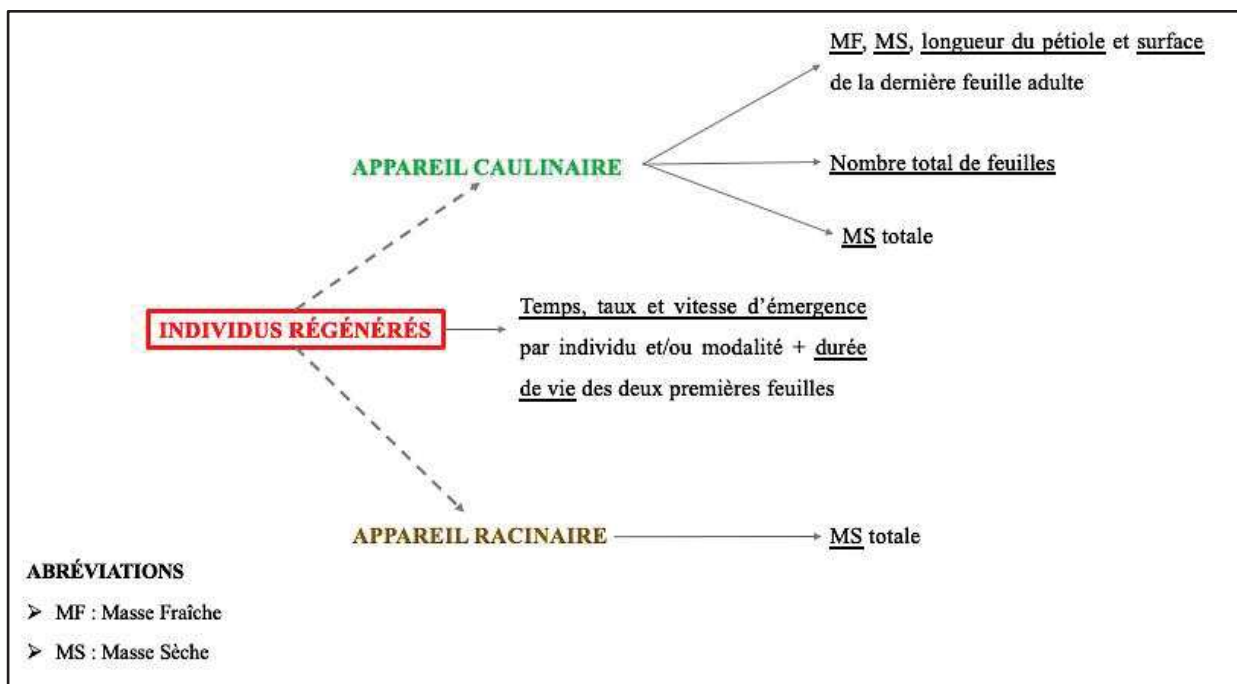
MF, MS, longueur du pétiole et surface de la dernière feuille adulte

APPAREIL CAULINAIRE

Nombre total de feuilles

MS totale

INDIVIDUS RÉGÉNÉRÉS

Temps, taux et vitesse d'émergence par individu et/ou modalité + durée de vie des deux premières feuilles

APPAREIL RACINAIRE

MS totale

ABRÉVIATIONS

➢ MF : Masse Fraîche

➢ MS : Masse Sèche